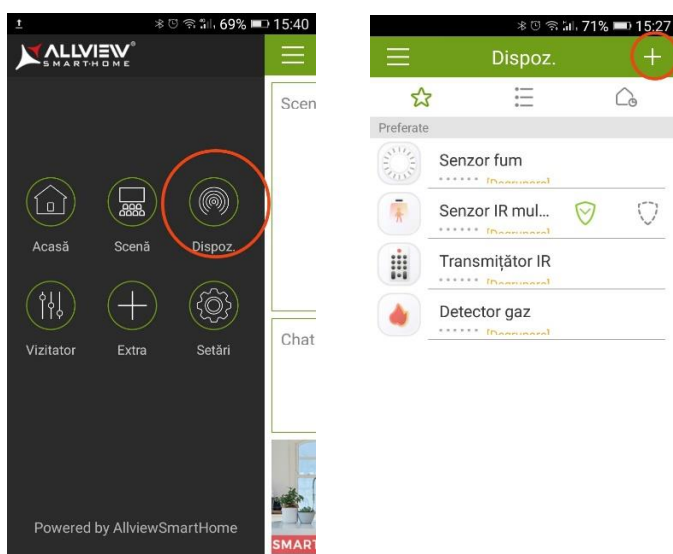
69% 15:40

ALLVIEW SMARTHOME

Scen

Acasă

Scenă

Dispoz.

Vizitator

Extra

Setări

Chat

Powered by AllviewSmartHome

SMART

71% 15:27

Dispoz.

+

Preferate

Senzor fum

Senzor IR mul...

Transmițător IR

Detector gaz